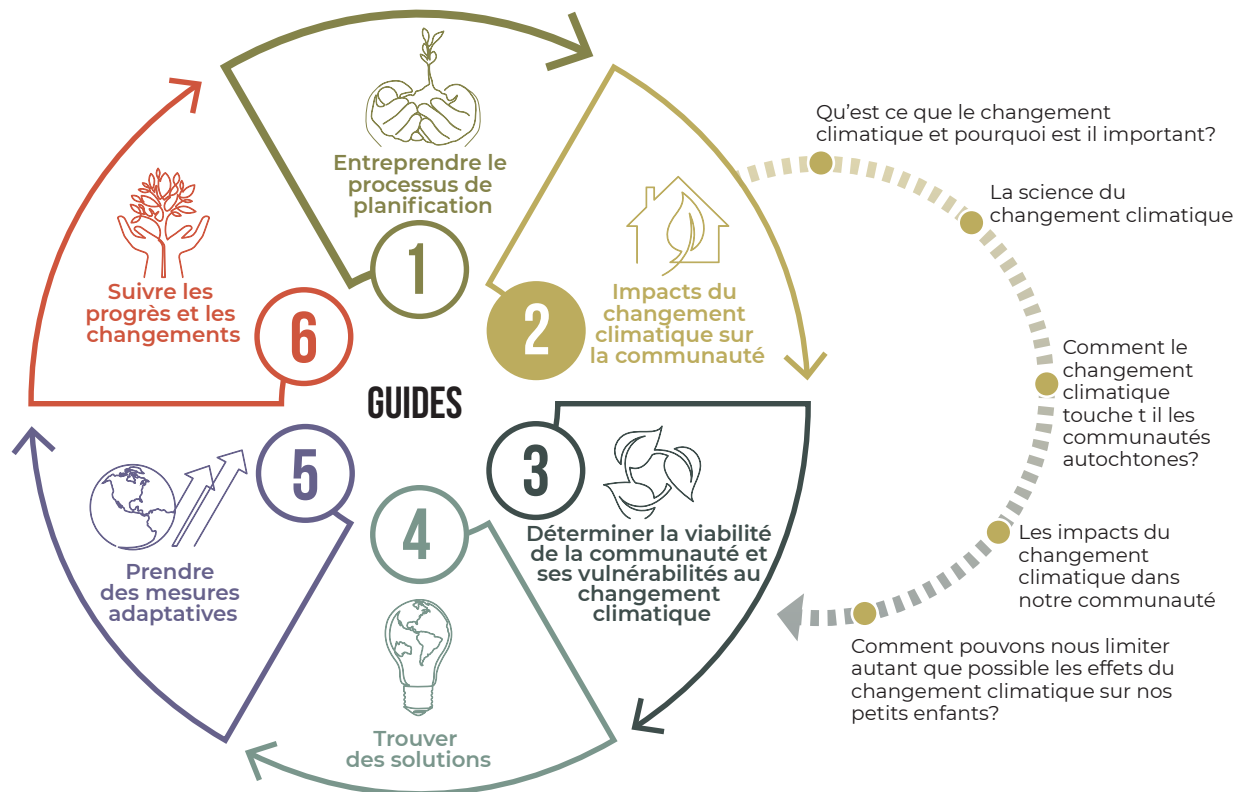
Entreprendre le processus de planification

1

2

Impacts du changement climatique sur la communauté

Qu'est ce que le changement climatique et pourquoi est il important?

La science du changement climatique

Comment le changement climatique touche t il les communautés autochtones?

Les impacts du changement climatique dans notre communauté

Comment pouvons nous limiter autant que possible les effets du changement climatique sur nos petits enfants?

3

Déterminer la viabilité de la communauté et ses vulnérabilités au changement climatique

4

Trouver des solutions

5

Prendre des mesures adaptatives

6

Suivre les progrès et les changements

GUIDES